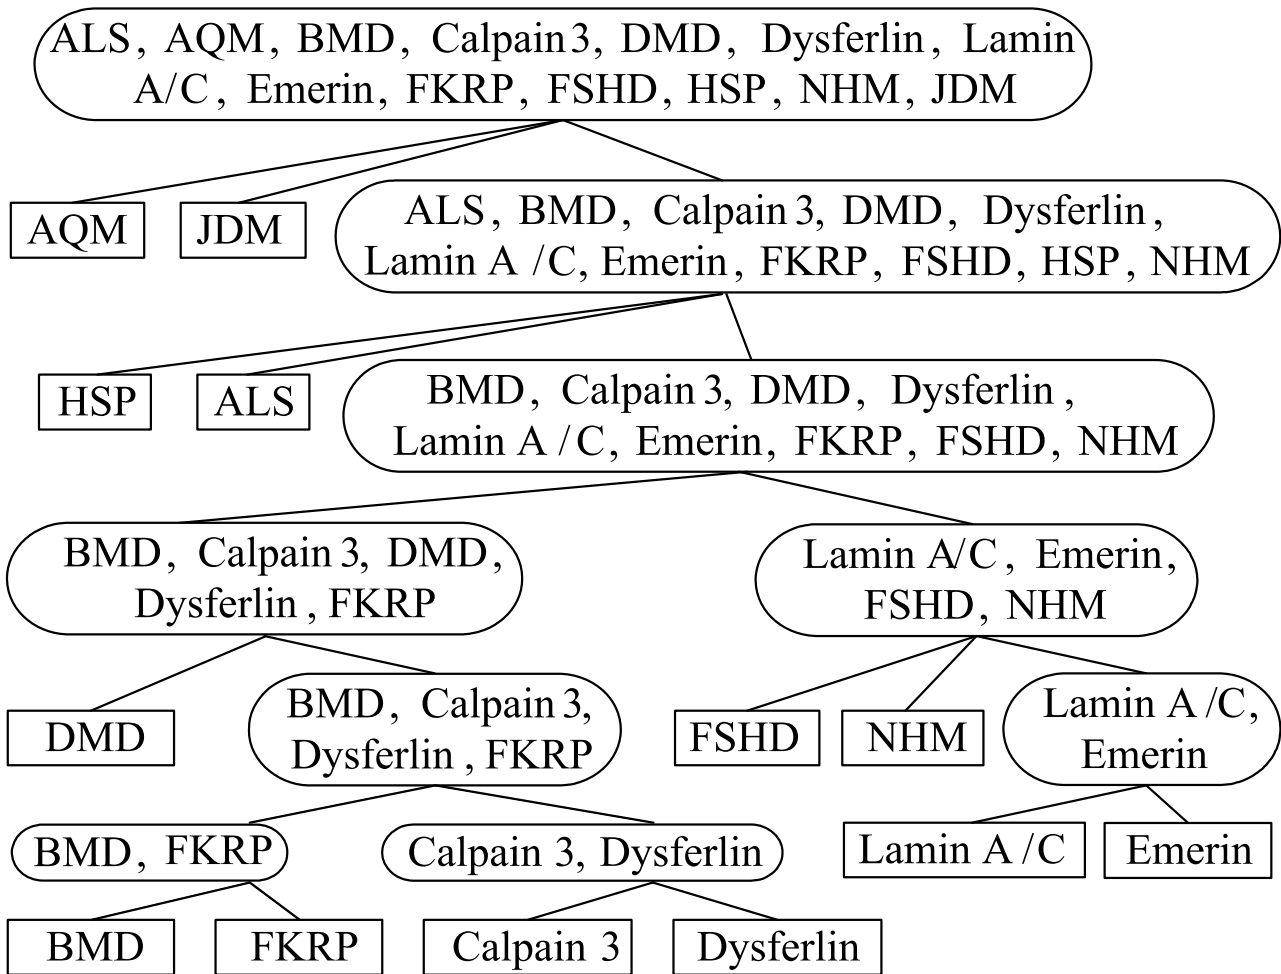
ALS, AQM, BMD, Calpain 3, DMD, Dysferlin, Lamin A/C, Emerin, FKRP, FSHD, HSP, NHM, JDM

AQM

JDM

ALS, BMD, Calpain 3, DMD, Dysferlin, Lamin A /C, Emerin, FKRP, FSHD, HSP, NHM

HSP

ALS

BMD, Calpain 3, DMD, Dysferlin, Lamin A / C, Emerin, FKRP, FSHD, NHM

BMD, Calpain 3, DMD, Dysferlin, FKRP

Lamin A/C, Emerin, FSHD, NHM

DMD

BMD, Calpain 3, Dysferlin, FKRP

FSHD

NHM

Lamin A /C, Emerin

BMD, FKRP

Calpain 3, Dysferlin

Lamin A / C

Emerin

BMD

FKRP

Calpain 3

Dysferlin